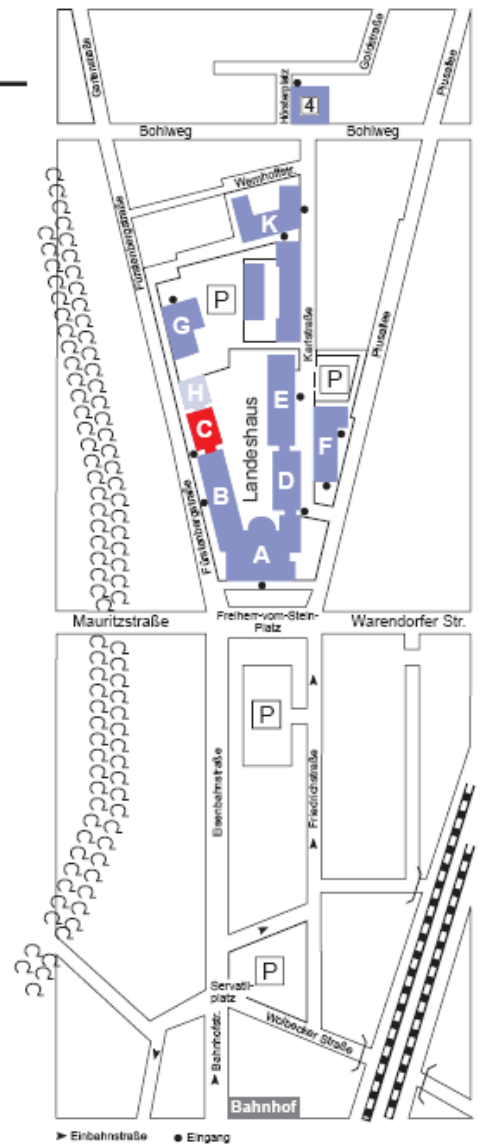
Gartenstraße
Goldstraße
Hinsterplatz
4
Pulsstraße
Bohlweg
Bohlweg
Wernhoffstr.
K
Fürstenbergstraße
P
G
Karlstraße
Pulsstraße
P
H
E
Landeshaus
C
F
D
B
Fürstenbergstraße
A
Mauritzstraße
Freiherr-vom-Stein-Platz
Warendorfer Str.
P
Eisenbahnstraße
Friedrichstraße
P
Servatiiplatz
Wolbecker Straße
Bahnhofstr.
Bahnhof
Einbahnstraße
Eingang